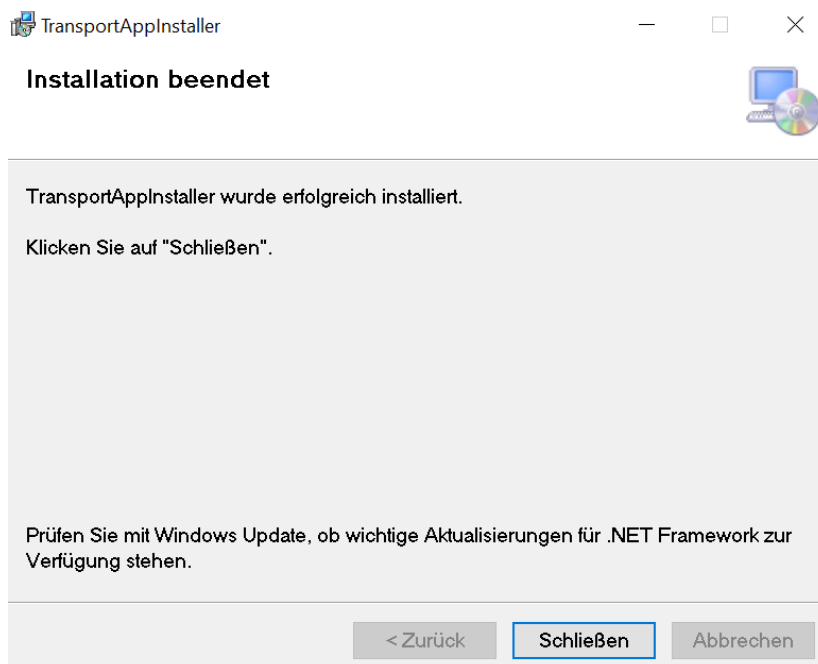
TransportAppInstaller

Installation beendet

TransportAppInstaller wurde erfolgreich installiert.

Klicken Sie auf "Schließen".

Prüfen Sie mit Windows Update, ob wichtige Aktualisierungen für .NET Framework zur Verfügung stehen.

< Zurück | Schließen | Abbrechen